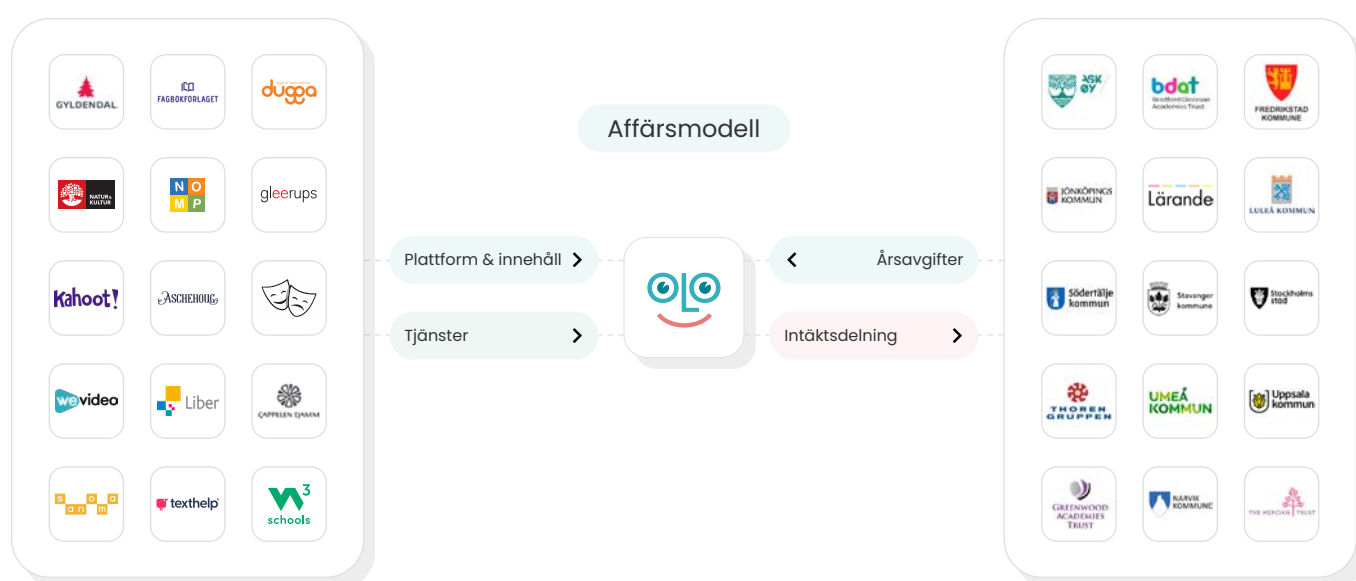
GYLDENDAL
FAGBOKFORLAGET
dugga
NATUR & KULTUR
N O M P
gleerups
Kahoot!
ASCHEHOUG
wevideo
Liber
CAPPELEN DAMM
sanoma
texthelp
w3 schools

Affärsmodell

Plattform & innehåll
Tjänster

Årsavgifter
Intäktsdelning

ASKØY
bdat Bradford Diocesan Academies Trust
FREDRIKSTAD KOMMUNE
JÖNKÖPINGS KOMMUN
Lärande
LULEÅ KOMMUN
Södertälje kommun
Stavanger kommune
Stockholms stad
THOREN GRUPPEN
UMEÅ KOMMUN
Uppsala kommun
GREENWOOD ACADEMIES TRUST
NARVIK KOMMUNE
THE MERCIAN TRUST